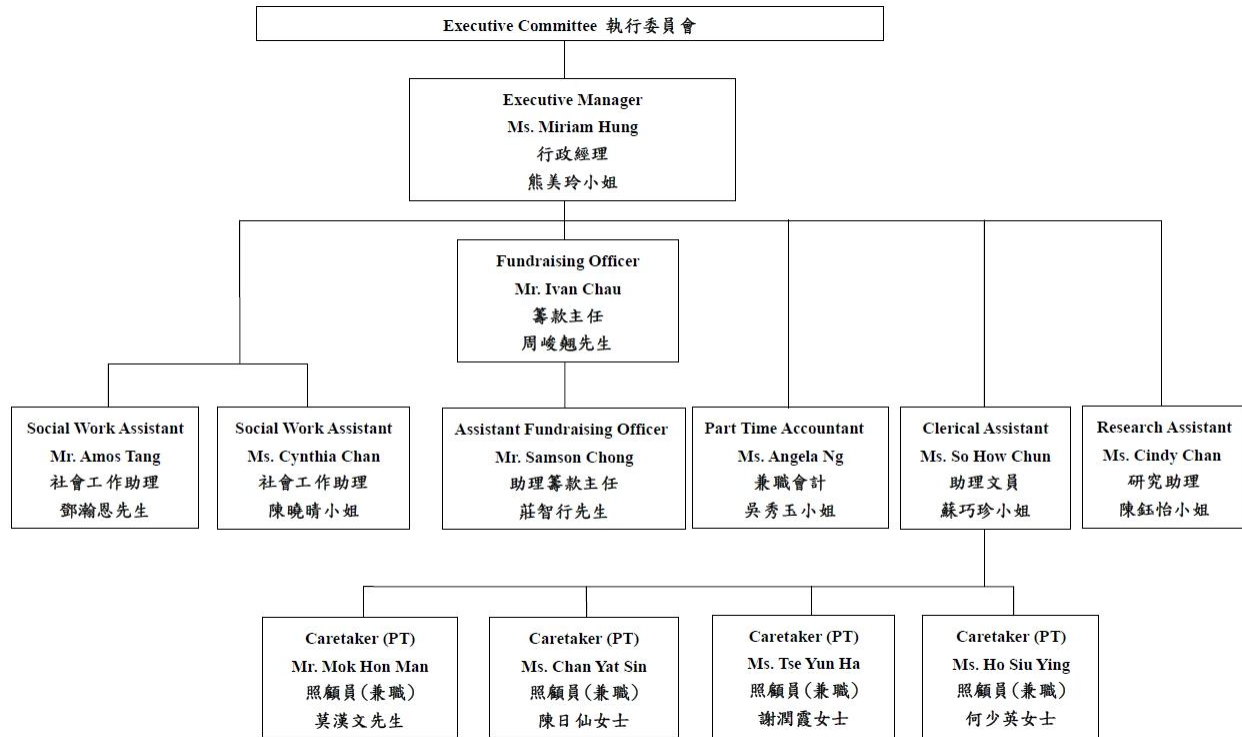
Executive Committee 執行委員會

Executive Manager
Ms. Miriam Hung
行政經理
熊美玲小姐

Fundraising Officer
Mr. Ivan Chau
籌款主任
周峻翹先生

Social Work Assistant
Mr. Amos Tang
社會工作助理
鄧瀚恩先生

Social Work Assistant
Ms. Cynthia Chan
社會工作助理
陳曉晴小姐

Assistant Fundraising Officer
Mr. Samson Chong
助理籌款主任
莊智行先生

Part Time Accountant
Ms. Angela Ng
兼職會計
吳秀玉小姐

Clerical Assistant
Ms. So How Chun
助理文員
蘇巧珍小姐

Research Assistant
Ms. Cindy Chan
研究助理
陳鈺怡小姐

Caretaker (PT)
Mr. Mok Hon Man
照顧員(兼職)
莫漢文先生

Caretaker (PT)
Ms. Chan Yat Sin
照顧員(兼職)
陳日仙女士

Caretaker (PT)
Ms. Tse Yun Ha
照顧員(兼職)
謝潤霞女士

Caretaker (PT)
Ms. Ho Siu Ying
照顧員(兼職)
何少英女士